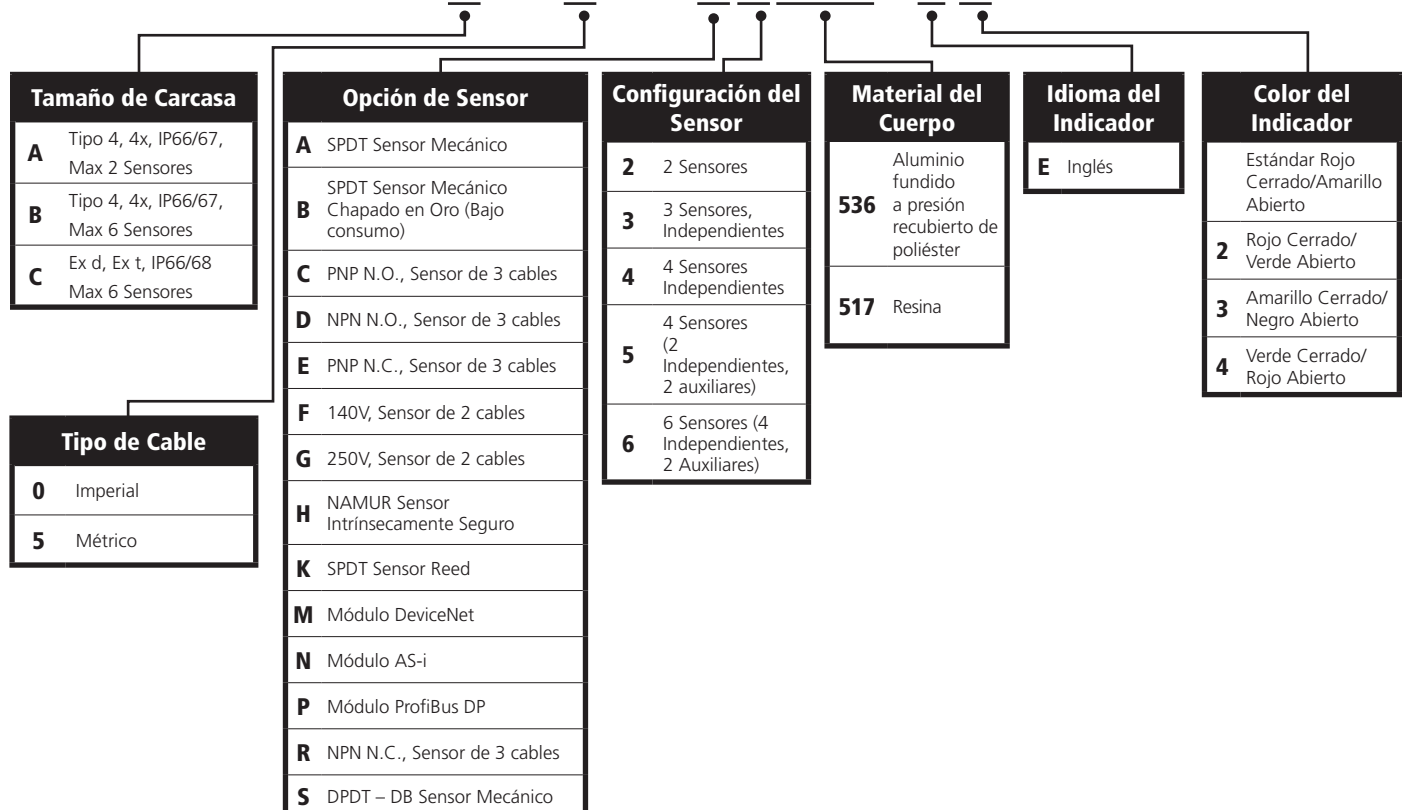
Tamaño de Carcasa

| | |
|---|---|
| A | Tipo 4, 4x, IP66/67, Max 2 Sensores |
| B | Tipo 4, 4x, IP66/67, Max 6 Sensores |
| C | Ex d, Ex t, IP66/68 Max 6 Sensores |

Tipo de Cable

| | |
|---|---|
| 0 | Imperial |
| 5 | Métrico |

Opción de Sensor

| | |
|---|---|
| A | SPDT Sensor Mecánico |
| B | SPDT Sensor Mecánico Chapado en Oro (Bajo consumo) |
| C | PNP N.O., Sensor de 3 cables |
| D | NPN N.O., Sensor de 3 cables |
| E | PNP N.C., Sensor de 3 cables |
| F | 140V, Sensor de 2 cables |
| G | 250V, Sensor de 2 cables |
| H | NAMUR Sensor Intrínsecamente Seguro |
| K | SPDT Sensor Reed |
| M | Módulo DeviceNet |
| N | Módulo AS-i |
| P | Módulo ProfiBus DP |
| R | NPN N.C., Sensor de 3 cables |
| S | DPDT – DB Sensor Mecánico |

Configuración del Sensor

| | |
|---|---|
| 2 | 2 Sensores |
| 3 | 3 Sensores, Independientes |
| 4 | 4 Sensores Independientes |
| 5 | 4 Sensores (2 Independientes, 2 auxiliares) |
| 6 | 6 Sensores (4 Independientes, 2 Auxiliares) |

Material del Cuerpo

| | |
|---|---|
| 536 | Aluminio fundido a presión recubierto de poliéster |
| 517 | Resina |

Idioma del Indicador

| | |
|---|---|
| E | Inglés |

Color del Indicador

| | |
|---|---|
| | Estándar Rojo Cerrado/Amarillo Abierto |
| 2 | Rojo Cerrado/ Verde Abierto |
| 3 | Amarillo Cerrado/ Negro Abierto |
| 4 | Verde Cerrado/ Rojo Abierto |